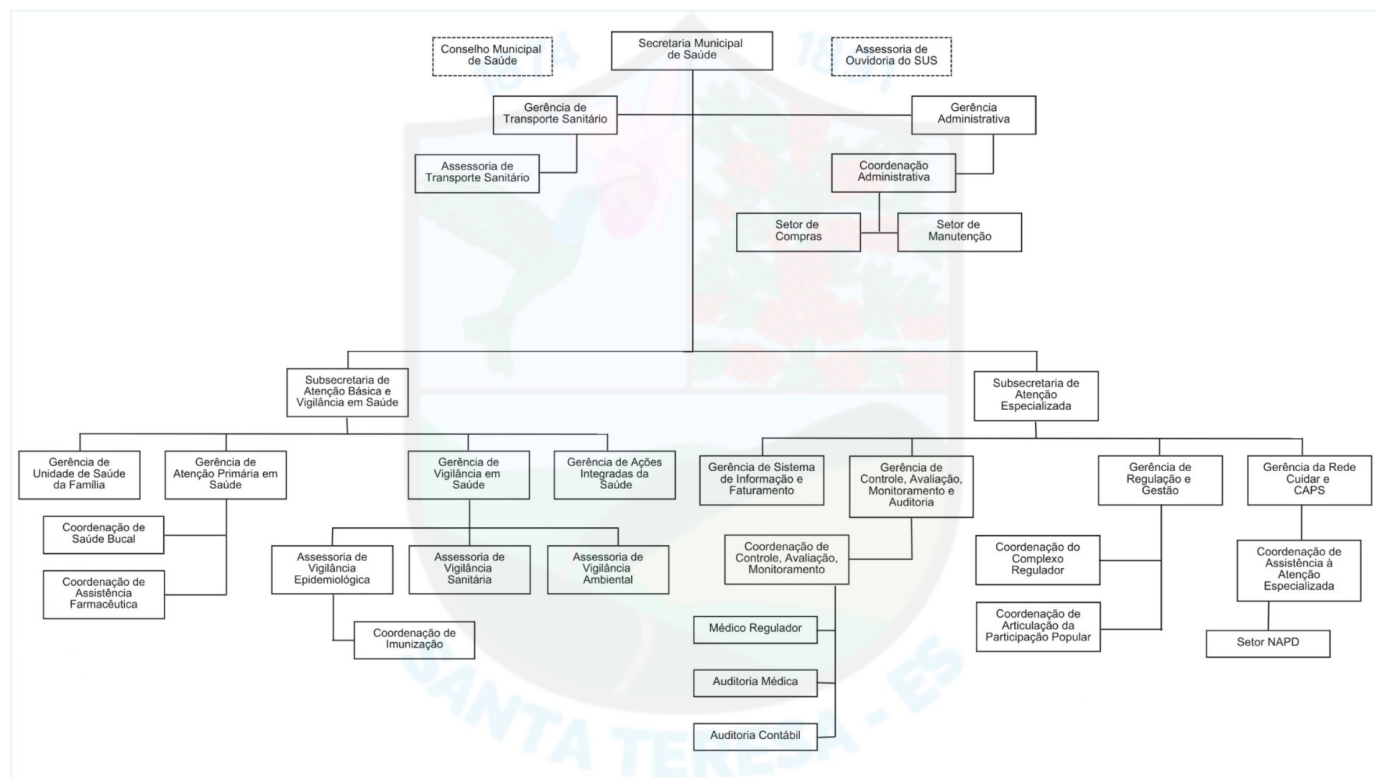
Conselho Municipal de Saúde

Secretaria Municipal de Saúde

Assessoria de Ouvidoria do SUS

Gerência de Transporte Sanitário

Gerência Administrativa

Assessoria de Transporte Sanitário

Coordenação Administrativa

Setor de Compras

Setor de Manutenção

Subsecretaria de Atenção Básica e Vigilância em Saúde

Subsecretaria de Atenção Especializada

Gerência de Unidade de Saúde da Família

Gerência de Atenção Primária em Saúde

Gerência de Vigilância em Saúde

Gerência de Ações Integradas da Saúde

Gerência de Sistema de Informação e Faturamento

Gerência de Controle, Avaliação, Monitoramento e Auditoria

Gerência de Regulação e Gestão

Gerência da Rede Cuidar e CAPS

Coordenação de Saúde Bucal

Coordenação de Assistência Farmacêutica

Assessoria de Vigilância Epidemiológica

Assessoria de Vigilância Sanitária

Assessoria de Vigilância Ambiental

Coordenação de Imunização

Coordenação de Controle, Avaliação, Monitoramento

Médico Regulador

Auditoria Médica

Auditoria Contábil

Coordenação do Complexo Regulador

Coordenação de Articulação da Participação Popular

Coordenação de Assistência à Atenção Especializada

Setor NAPD

SANTA TERESA - ES